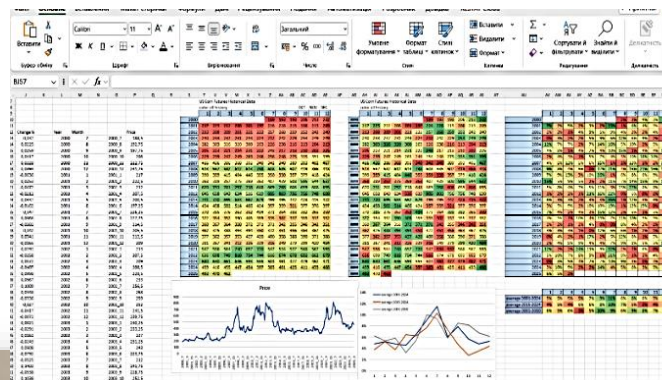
Вставити
Calibri
11
Ж К Ч
Буфер обміну
Шрифт
Вирівнювання
Загальний
Число
Умовне форматування
Формат таблиці
Стилі клітинок
Стилі
Вставити
Видалити
Формат
Клітинки
Σ
Сортувати й фільтрувати
Знайти й виділити
Редагування
Делегувати
BJ57
fx
Change%
Year
Month
Price
Wilson Futures Historical Data
Wilson Futures Historical Data
Price
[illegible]